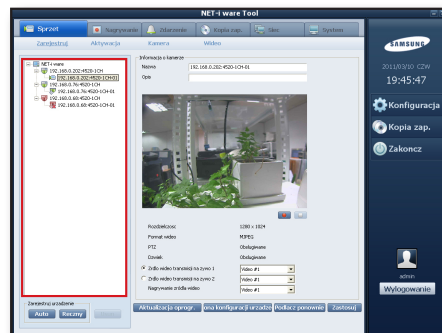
NET-i ware Tool

Sprzęt
Nagrywanie
Zdarzenie
Kopia zap.
Sieć
System

Zarejestruj
Aktywacja
Kamera
Wideo

NET-i ware
192.168.0.202-4520-1CH
192.168.0.202-4520-1CH-01
192.168.0.74-4520-1CH
192.168.0.74-4520-1CH-01
192.168.0.68-4520-1CH
192.168.0.68-4520-1CH-01

Informacje o kamerze
Nazwa
192.168.0.202-4520-1CH-01
Opis

Rozdzielczość
1280 x 1024
Format wideo
MJPEG
PTZ
Obsługiwane
Dźwięk
Obsługiwane
Źródło wideo transmisji na żywo 1
Video #1
Źródło wideo transmisji na żywo 2
Video #1
Nagrywanie źródła wideo
Video #1

Zarejestruj urządzenie
Auto
Ręczny

Aktualizacja oprogr.
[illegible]ona konfiguracji urządzenia
Podłącz ponownie
Zastosuj

SAMSUNG
2011/03/10 CZW
19:45:47

Konfiguracja
Kopia zap.
Zakończ

admin
Wylogowanie